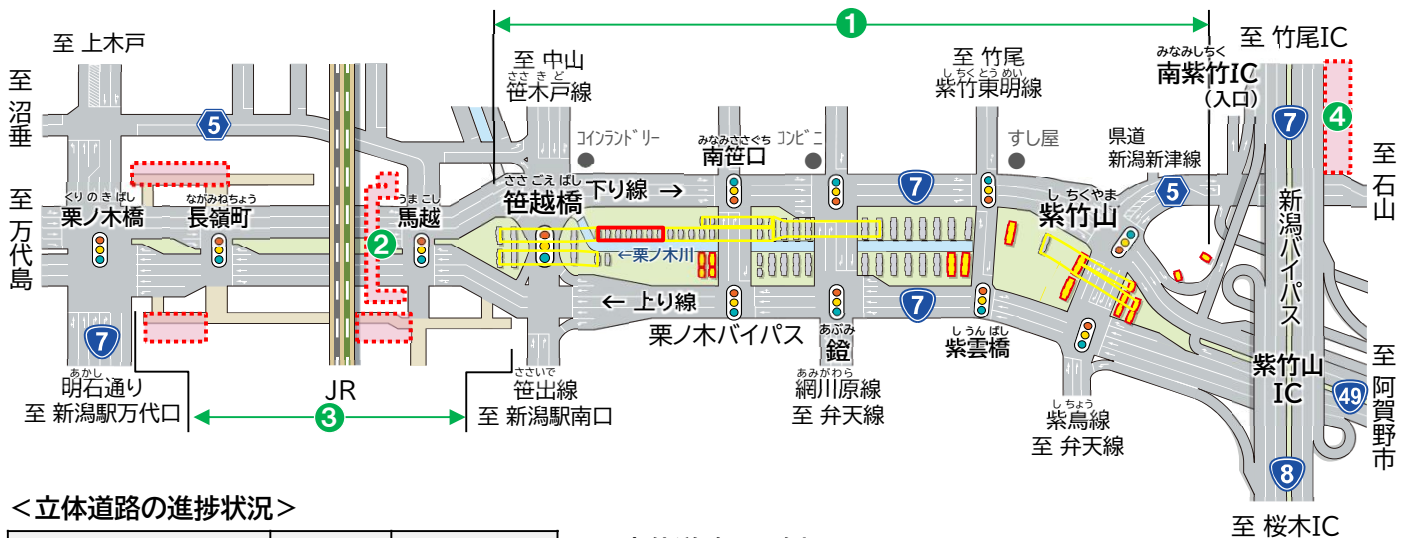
至 上木戸

至 沼垂

至 万代島

5

くりのきばし
栗ノ木橋

ながみねちょう
長嶺町

うまこし
馬越

2

7

あかし
明石通り
至 新潟駅万代口

JR

3

至 中山
ささきど
笹木戸線

コインランドリー

ささごえばし
笹越橋

下り線 →

←栗ノ木川

← 上り線

ささいで
笹出線
至 新潟駅南口

1

みなみささぐち
南笹口

コンビニ

7

7

栗ノ木バイパス

あぶみ
鐙

あみがわら
網川原線
至 弁天線

至 竹尾
しちくとうめい
紫竹東明線

すし屋

しちくやま
紫竹山

しうんばし
紫雲橋

しちょう
紫鳥線
至 弁天線

県道
新潟新津線

5

みなみしちく
南紫竹IC
（入口）

至 竹尾IC

7

4

新潟バイパス

紫竹山IC

49

8

至 石山

至 阿賀野市

至 桜木IC

＜立体道路の進捗状況＞